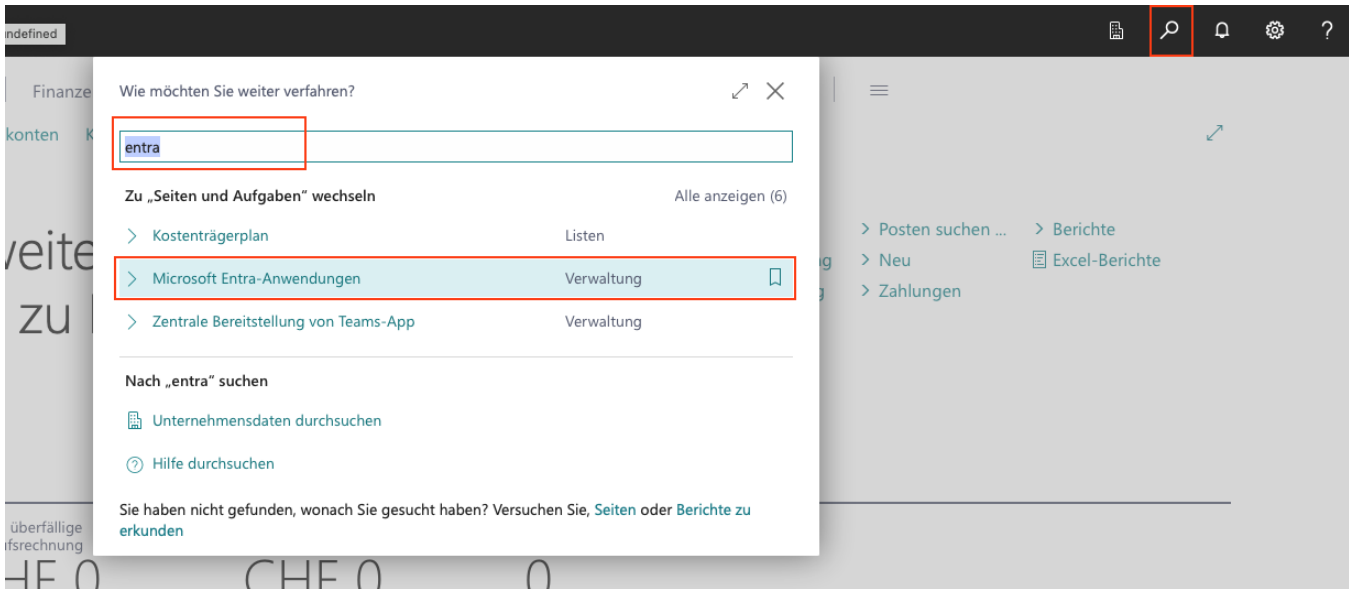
ndefined

?

Finanze

konten K

veite
zu

Wie möchten Sie weiter verfahren?

entra

Zu „Seiten und Aufgaben" wechseln

Alle anzeigen (6)

> Kostenträgerplan Listen

> Microsoft Entra-Anwendungen Verwaltung

> Zentrale Bereitstellung von Teams-App Verwaltung

Nach „entra" suchen

Unternehmensdaten durchsuchen

Hilfe durchsuchen

Sie haben nicht gefunden, wonach Sie gesucht haben? Versuchen Sie, Seiten oder Berichte zu erkunden

> Posten suchen ...
> Neu
> Zahlungen

> Berichte
Excel-Berichte

überfällige
fsrechnung

HF 0 CHF 0 0